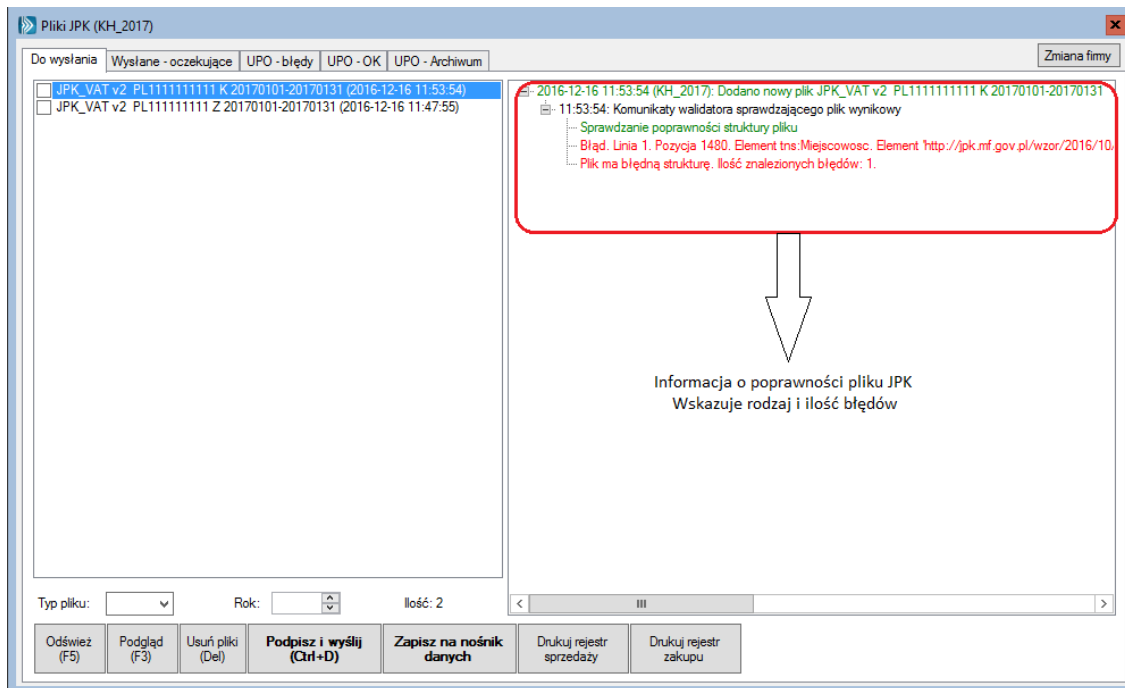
Pliki JPK (KH_2017)

Do wysłania | Wysłane - oczekujące | UPO - błędy | UPO - OK | UPO - Archiwum

Zmiana firmy

JPK_VAT v2 PL1111111111 K 20170101-20170131 (2016-12-16 11:53:54)
JPK_VAT v2 PL1111111111 Z 20170101-20170131 (2016-12-16 11:47:55)

2016-12-16 11:53:54 (KH_2017): Dodano nowy plik JPK_VAT v2 PL1111111111 K 20170101-20170131
11:53:54: Komunikaty walidatora sprawdzającego plik wynikowy
Sprawdzanie poprawności struktury pliku
Błąd. Linia 1. Pozycja 1480. Element tns:Miejscowosc. Element 'http://jpk.mf.gov.pl/wzor/2016/10/
Plik ma błędną strukturę. Ilość znalezionych błędów: 1.

Informacja o poprawności pliku JPK
Wskazuje rodzaj i ilość błędów

Typ pliku:
Rok:
Ilość: 2

Odśwież (F5)
Podgląd (F3)
Usuń pliki (Del)
Podpisz i wyślij (Ctrl+D)
Zapisz na nośnik danych
Drukuj rejestr sprzedaży
Drukuj rejestr zakupu